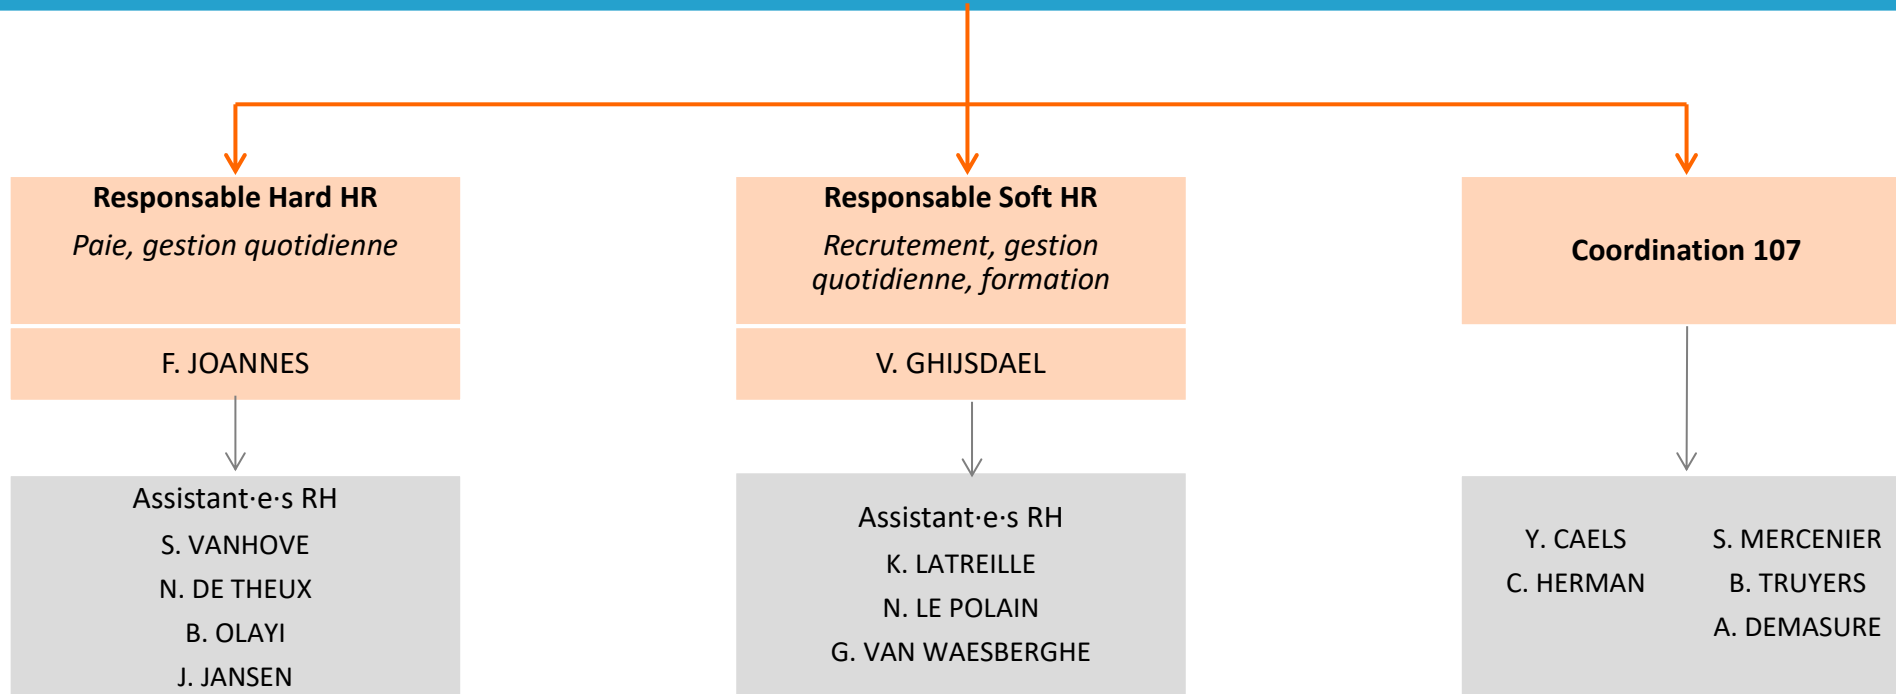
Responsable Hard HR
Paie, gestion quotidienne

F. JOANNES

Assistant·e·s RH
S. VANHOVE
N. DE THEUX
B. OLAYI
J. JANSEN

Responsable Soft HR
Recrutement, gestion quotidienne, formation

V. GHIJSDAEL

Assistant·e·s RH
K. LATREILLE
N. LE POLAIN
G. VAN WAESBERGHE

Coordination 107

Y. CAELS
C. HERMAN

S. MERCENIER
B. TRUYERS
A. DEMASURE